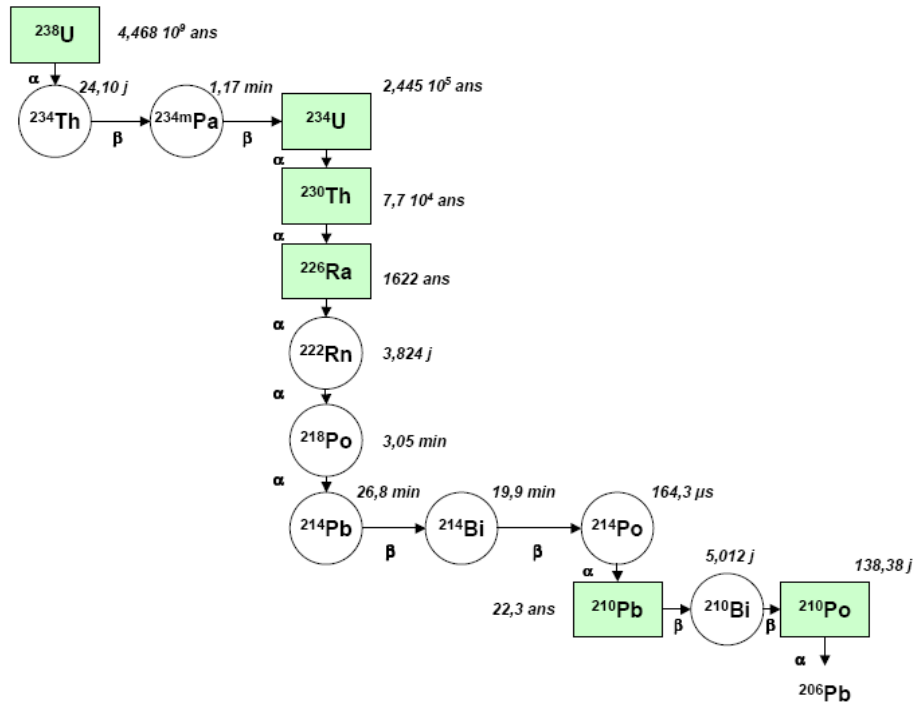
$^{238}$U 4,468 $10^9$ ans

α

24,10 j

$^{234}$Th

β

1,17 min

$^{234m}$Pa

β

$^{234}$U 2,445 $10^5$ ans

α

$^{230}$Th 7,7 $10^4$ ans

α

$^{226}$Ra 1622 ans

α

$^{222}$Rn 3,824 j

α

$^{218}$Po 3,05 min

α

26,8 min

$^{214}$Pb

β

19,9 min

$^{214}$Bi

β

164,3 µs

$^{214}$Po

α

22,3 ans $^{210}$Pb

β

5,012 j

$^{210}$Bi

β

138,38 j

$^{210}$Po

α

$^{206}$Pb